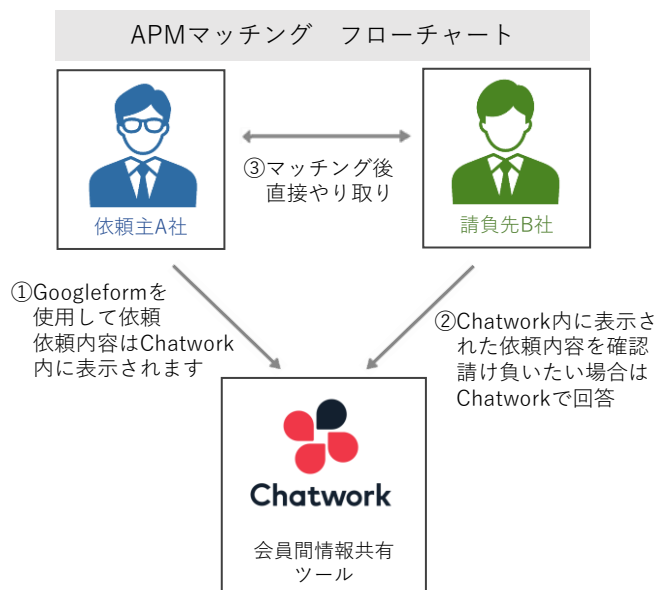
APMマッチング　フローチャート

依頼主A社

③マッチング後
直接やり取り

請負先B社

①Googleformを
使用して依頼
依頼内容はChatwork
内に表示されます

②Chatwork内に表示さ
れた依頼内容を確認
請け負いたい場合は
Chatworkで回答

Chatwork

会員間情報共有
ツール